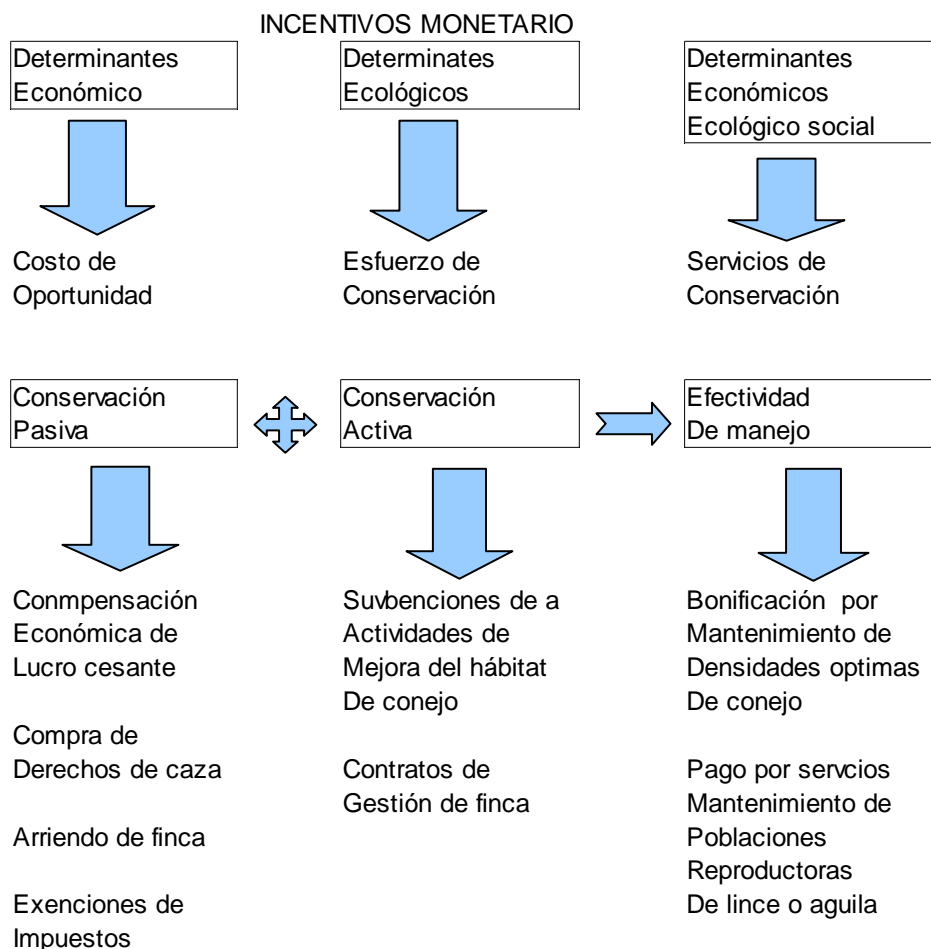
INCENTIVOS MONETARIO

Determinantes Económico

Costo de Oportunidad

Determinates Ecológicos

Esfuerzo de Conservación

Determinantes Económicos Ecológico social

Servicios de Conservación

Conservación Pasiva

Conservación Activa

Efectividad De manejo

Conmpensación Económica de Lucro cesante

Compra de Derechos de caza

Arriendo de finca

Exenciones de Impuestos

Suvbenciones de a Actividades de Mejora del hábitat De conejo

Contratos de Gestión de finca

Bonificación por Mantenimiento de Densidades optimas De conejo

Pago por servcios Mantenimiento de Poblaciones Reproductoras De lince o aguila